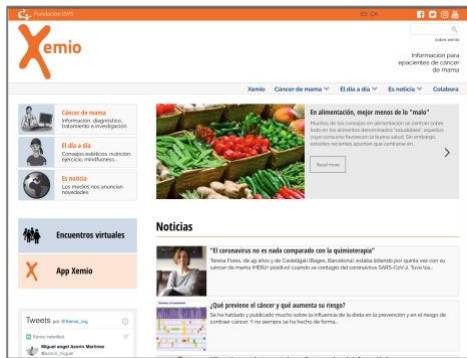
Fundación iSYS

ES CA

sobre xemio

Xemio

Información para epacientes de cáncer de mama

Xemio | Cáncer de mama | El día a día | Es noticia | Colabora

Cáncer de mama
Información, diagnóstico, tratamiento e investigación

El día a día
Consejos estéticos, nutrición, ejercicio, mindfulness...

Es noticia
Los medios nos anuncian novedades

En alimentación, mejor menos de lo "malo"
Muchos de los consejos en alimentación se centran sobre todo en los alimentos denominados "saludables", aquellos que supuestamente favorecen la buena salud. Sin embargo, estudios recientes apuntan que centrarse en...

Read more

Encuentros virtuales

App Xemio

Noticias

"El coronavirus no es nada comparado con la quimioterapia"
Teresa Fores, de 49 años y de Castelldefels (Barcelona), estaba bailando por quinta vez con su cáncer de mama (HER2 positivo) cuando se contagió del coronavirus SARS-CoV-2. Tuvo los...

¿Qué previene el cáncer y qué aumenta su riesgo?
Se ha hablado y publicado mucho sobre la influencia de la dieta en la prevención y en el riesgo de contraer cáncer. Y no siempre se ha hecho de forma...

Tweets by @Xemio_org

Xemio retweeted

Miguel angel Azorin Martinez
@azorin_miguel